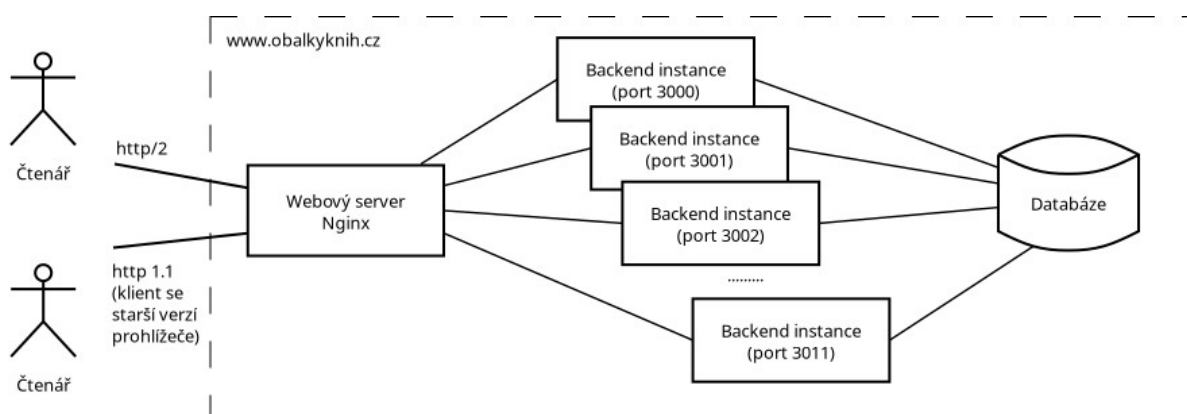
www.obalkyknih.cz

Čtenář

http/2

Čtenář

http 1.1
(klient se starší verzí prohlížeče)

Webový server
Nginx

Backend instance
(port 3000)

Backend instance
(port 3001)

Backend instance
(port 3002)

........

Backend instance
(port 3011)

Databáze